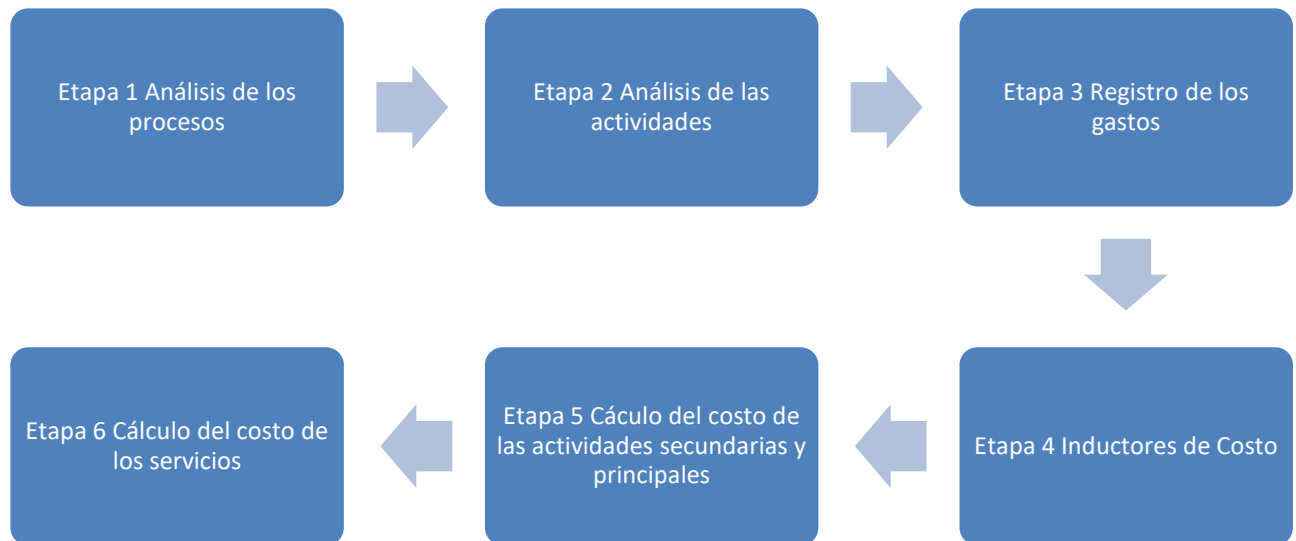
Etapa 1 Análisis de los procesos

Etapa 2 Análisis de las actividades

Etapa 3 Registro de los gastos

Etapa 4 Inductores de Costo

Etapa 5 Cáculo del costo de las actividades secundarias y principales

Etapa 6 Cálculo del costo de los servicios